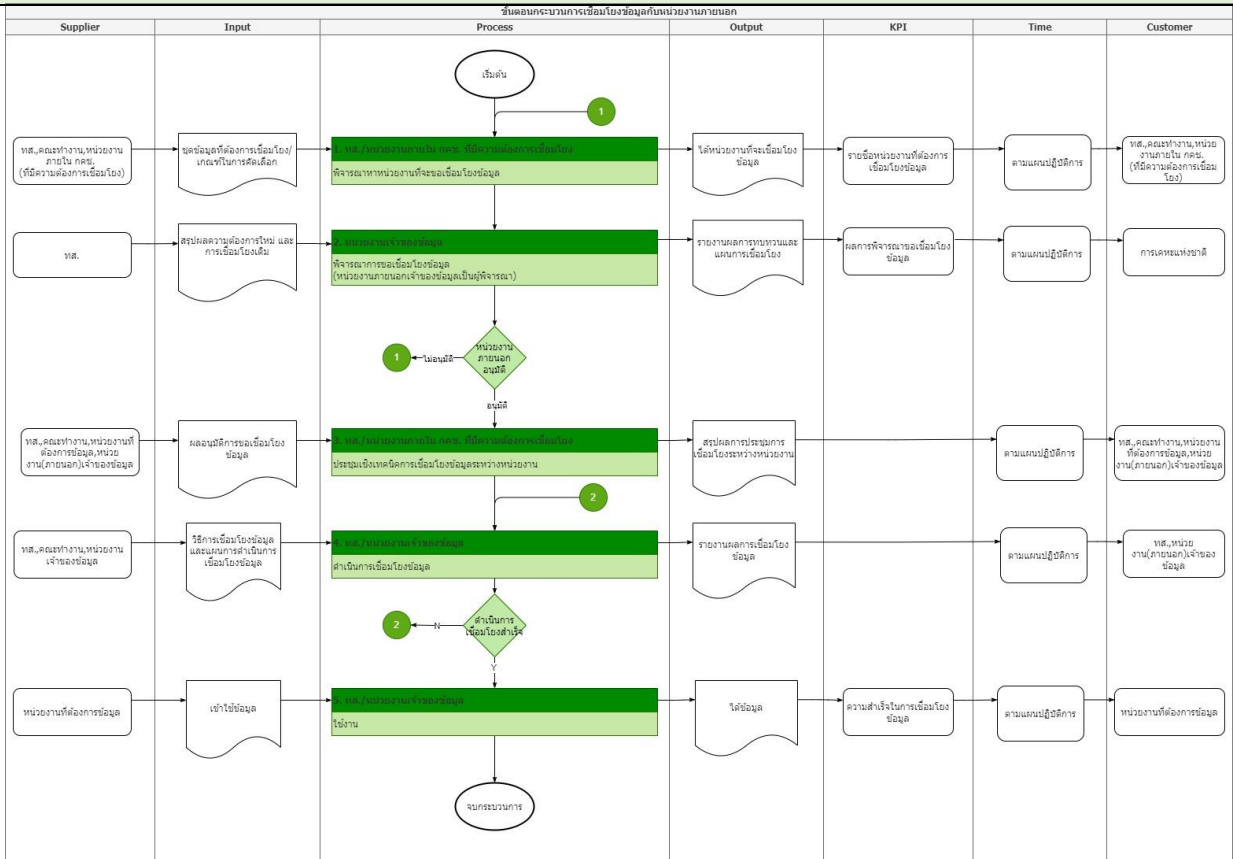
ขั้นตอนกระบวนการเชื่อมโยงข้อมูลกับหน่วยงานภายนอก

| Supplier | Input | Process | Output | KPI | Time | Customer |
|---|---|---|---|---|---|---|

เริ่มต้น

1

ทส.,คณะทำงาน,หน่วยงานภายใน กคช. (ที่มีความต้องการเชื่อมโยง)

ชุดข้อมูลที่ต้องการเชื่อมโยง/เกณฑ์ในการคัดเลือก

1. ทส./หน่วยงานภายใน กคช. ที่มีความต้องการเชื่อมโยง
พิจารณาหาหน่วยงานที่จะขอเชื่อมโยงข้อมูล

ได้หน่วยงานที่จะเชื่อมโยงข้อมูล

รายชื่อหน่วยงานที่ต้องการเชื่อมโยงข้อมูล

ตามแผนปฏิบัติการ

ทส.,คณะทำงาน,หน่วยงานภายใน กคช. (ที่มีความต้องการเชื่อมโยง)

ทส.

สรุปผลความต้องการใหม่ และการเชื่อมโยงเดิม

2. หน่วยงานเจ้าของข้อมูล
พิจารณาการขอเชื่อมโยงข้อมูล (หน่วยงานภายนอกเจ้าของข้อมูลเป็นผู้พิจารณา)

รายงานผลการทบทวนและแผนการเชื่อมโยง

ผลการพิจารณาขอเชื่อมโยงข้อมูล

ตามแผนปฏิบัติการ

การเคหะแห่งชาติ

1

ไม่อนุมัติ

หน่วยงานภายนอกอนุมัติ

อนุมัติ

ทส.,คณะทำงาน,หน่วยงานที่ต้องการข้อมูล,หน่วยงาน(ภายนอก)เจ้าของข้อมูล

ผลอนุมัติการขอเชื่อมโยงข้อมูล

3. ทส./หน่วยงานภายใน กคช. ที่มีความต้องการเชื่อมโยง
ประชุมเชิงเทคนิคการเชื่อมโยงข้อมูลระหว่างหน่วยงาน

สรุปผลการประชุมการเชื่อมโยงระหว่างหน่วยงาน

ตามแผนปฏิบัติการ

ทส.,คณะทำงาน,หน่วยงานที่ต้องการข้อมูล,หน่วยงาน(ภายนอก)เจ้าของข้อมูล

2

ทส.,คณะทำงาน,หน่วยงานเจ้าของข้อมูล

วิธีการเชื่อมโยงข้อมูลและแผนการดำเนินการเชื่อมโยงข้อมูล

4. ทส./หน่วยงานเจ้าของข้อมูล
ดำเนินการเชื่อมโยงข้อมูล

รายงานผลการเชื่อมโยงข้อมูล

ตามแผนปฏิบัติการ

ทส.,หน่วยงาน(ภายนอก)เจ้าของข้อมูล

2

N

ดำเนินการเชื่อมโยงสำเร็จ

Y

หน่วยงานที่ต้องการข้อมูล

เข้าใช้ข้อมูล

5. ทส./หน่วยงานเจ้าของข้อมูล
ใช้งาน

ได้ข้อมูล

ความสำเร็จในการเชื่อมโยงข้อมูล

ตามแผนปฏิบัติการ

หน่วยงานที่ต้องการข้อมูล

จบกระบวนการ